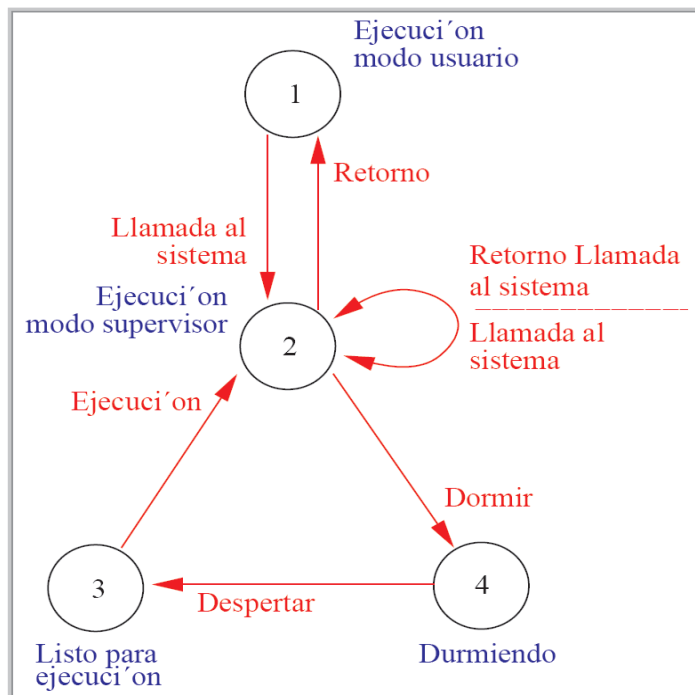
Ejecuci´on
modo usuario

1

Retorno

Llamada al
sistema

Retorno Llamada
al sistema

Llamada al
sistema

Ejecuci´on
modo supervisor

2

Ejecuci´on

Dormir

3

4

Despertar

Listo para
ejecuci´on

Durmiendo